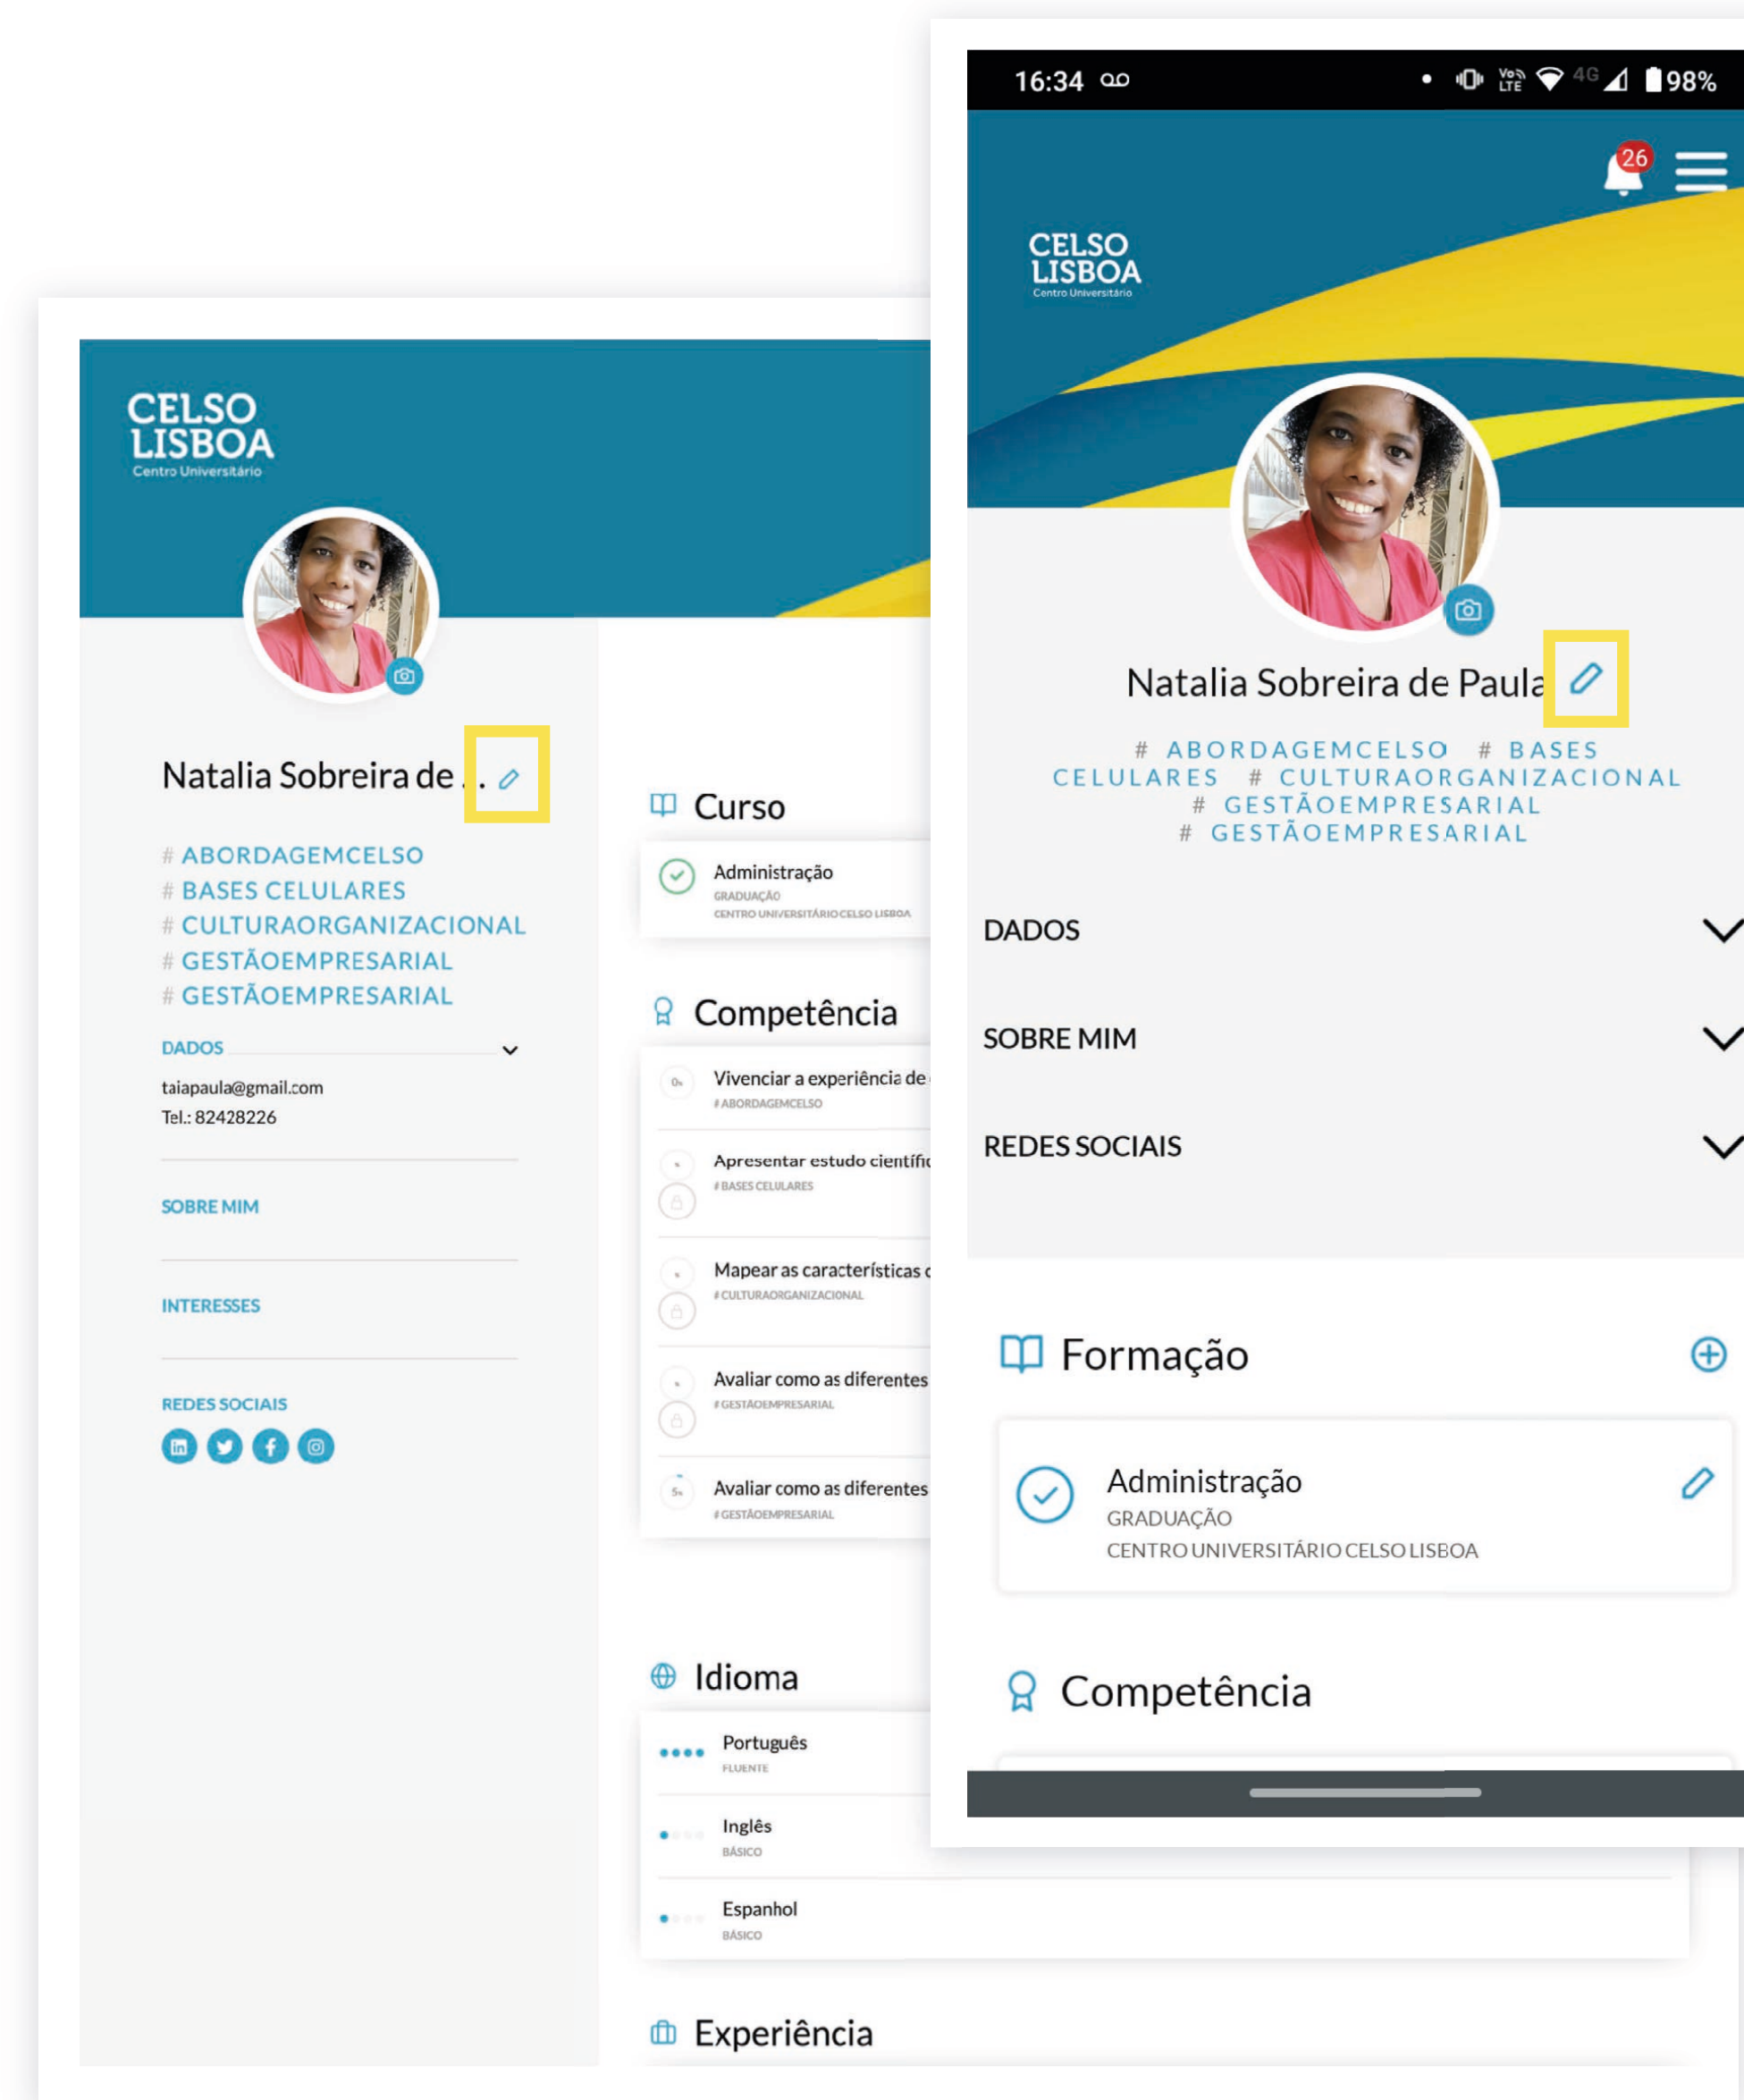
CELSO LISBOA
Centro Universitário

Natalia Sobreira de ...

# ABORDAGEMCELSO
# BASES CELULARES
# CULTURAORGANIZACIONAL
# GESTÃOEMPRESARIAL
# GESTÃOEMPRESARIAL

DADOS
taiapaula@gmail.com
Tel.: 82428226

SOBRE MIM

INTERESSES

REDES SOCIAIS

Curso
Administração
GRADUAÇÃO
CENTRO UNIVERSITÁRIO CELSO LISBOA

Competência
Vivenciar a experiência de
# ABORDAGEMCELSO
Apresentar estudo científic
# BASES CELULARES
Mapear as características
# CULTURAORGANIZACIONAL
Avaliar como as diferentes
# GESTÃOEMPRESARIAL
Avaliar como as diferentes
# GESTÃOEMPRESARIAL

Idioma
Português
FLUENTE
Inglês
BÁSICO
Espanhol
BÁSICO

Experiência

16:34 98%
26

CELSO LISBOA
Centro Universitário

Natalia Sobreira de Paula

# ABORDAGEMCELSO # BASES CELULARES # CULTURAORGANIZACIONAL # GESTÃOEMPRESARIAL # GESTÃOEMPRESARIAL

DADOS
SOBRE MIM
REDES SOCIAIS

Formação
Administração
GRADUAÇÃO
CENTRO UNIVERSITÁRIO CELSO LISBOA

Competência